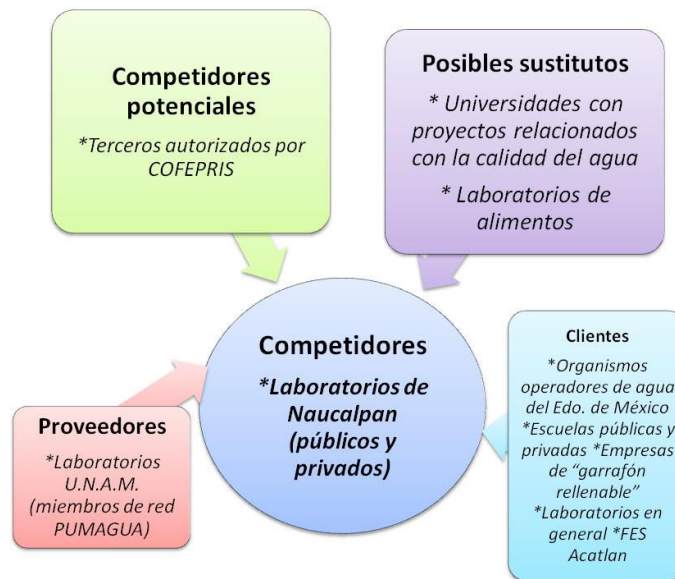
Competidores potenciales

*Terceros autorizados por COFEPRIS

Posibles sustitutos

* Universidades con proyectos relacionados con la calidad del agua

* Laboratorios de alimentos

Competidores

*Laboratorios de Naucalpan (públicos y privados)

Proveedores

*Laboratorios U.N.A.M. (miembros de red PUMAGUA)

Clientes

*Organismos operadores de agua del Edo. de México *Escuelas públicas y privadas *Empresas de "garrafón rellenable" *Laboratorios en general *FES Acatlan